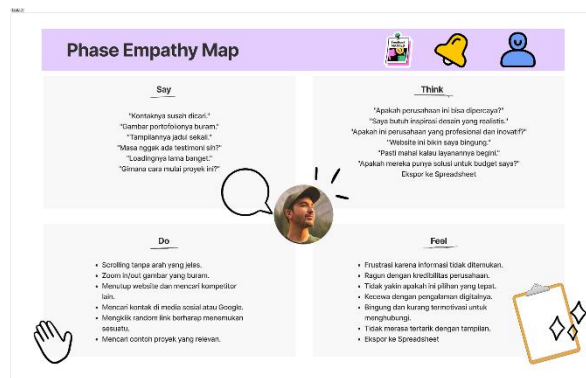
Phase Empathy Map

Say

"Kontaknya susah dicari."
"Gambar portofolionya buram."
"Tampilannya jadul sekali."
"Masa nggak ada testimoni sih?"
"Loadingnya lama banget."
"Gimana cara mulai proyek ini?"

Think

"Apakah perusahaan ini bisa dipercaya?"
"Saya butuh inspirasi desain yang realistis."
"Apakah ini perusahaan yang profesional dan inovatif?"
"Website ini bikin saya bingung."
"Pasti mahal kalau layanannya begini."
"Apakah mereka punya solusi untuk budget saya?"
Ekspor ke Spreadsheet

Do

• Scrolling tanpa arah yang jelas.
• Zoom in/out gambar yang buram.
• Menutup website dan mencari kompetitor lain.
• Mencari kontak di media sosial atau Google.
• Mengklik random link berharap menemukan sesuatu.
• Mencari contoh proyek yang relevan.

Feel

• Frustrasi karena informasi tidak ditemukan.
• Ragu dengan kredibilitas perusahaan.
• Tidak yakin apakah ini pilihan yang tepat.
• Kecewa dengan pengalaman digitalnya.
• Bingung dan kurang termotivasi untuk menghubungi.
• Tidak merasa tertarik dengan tampilan.
• Ekspor ke Spreadsheet